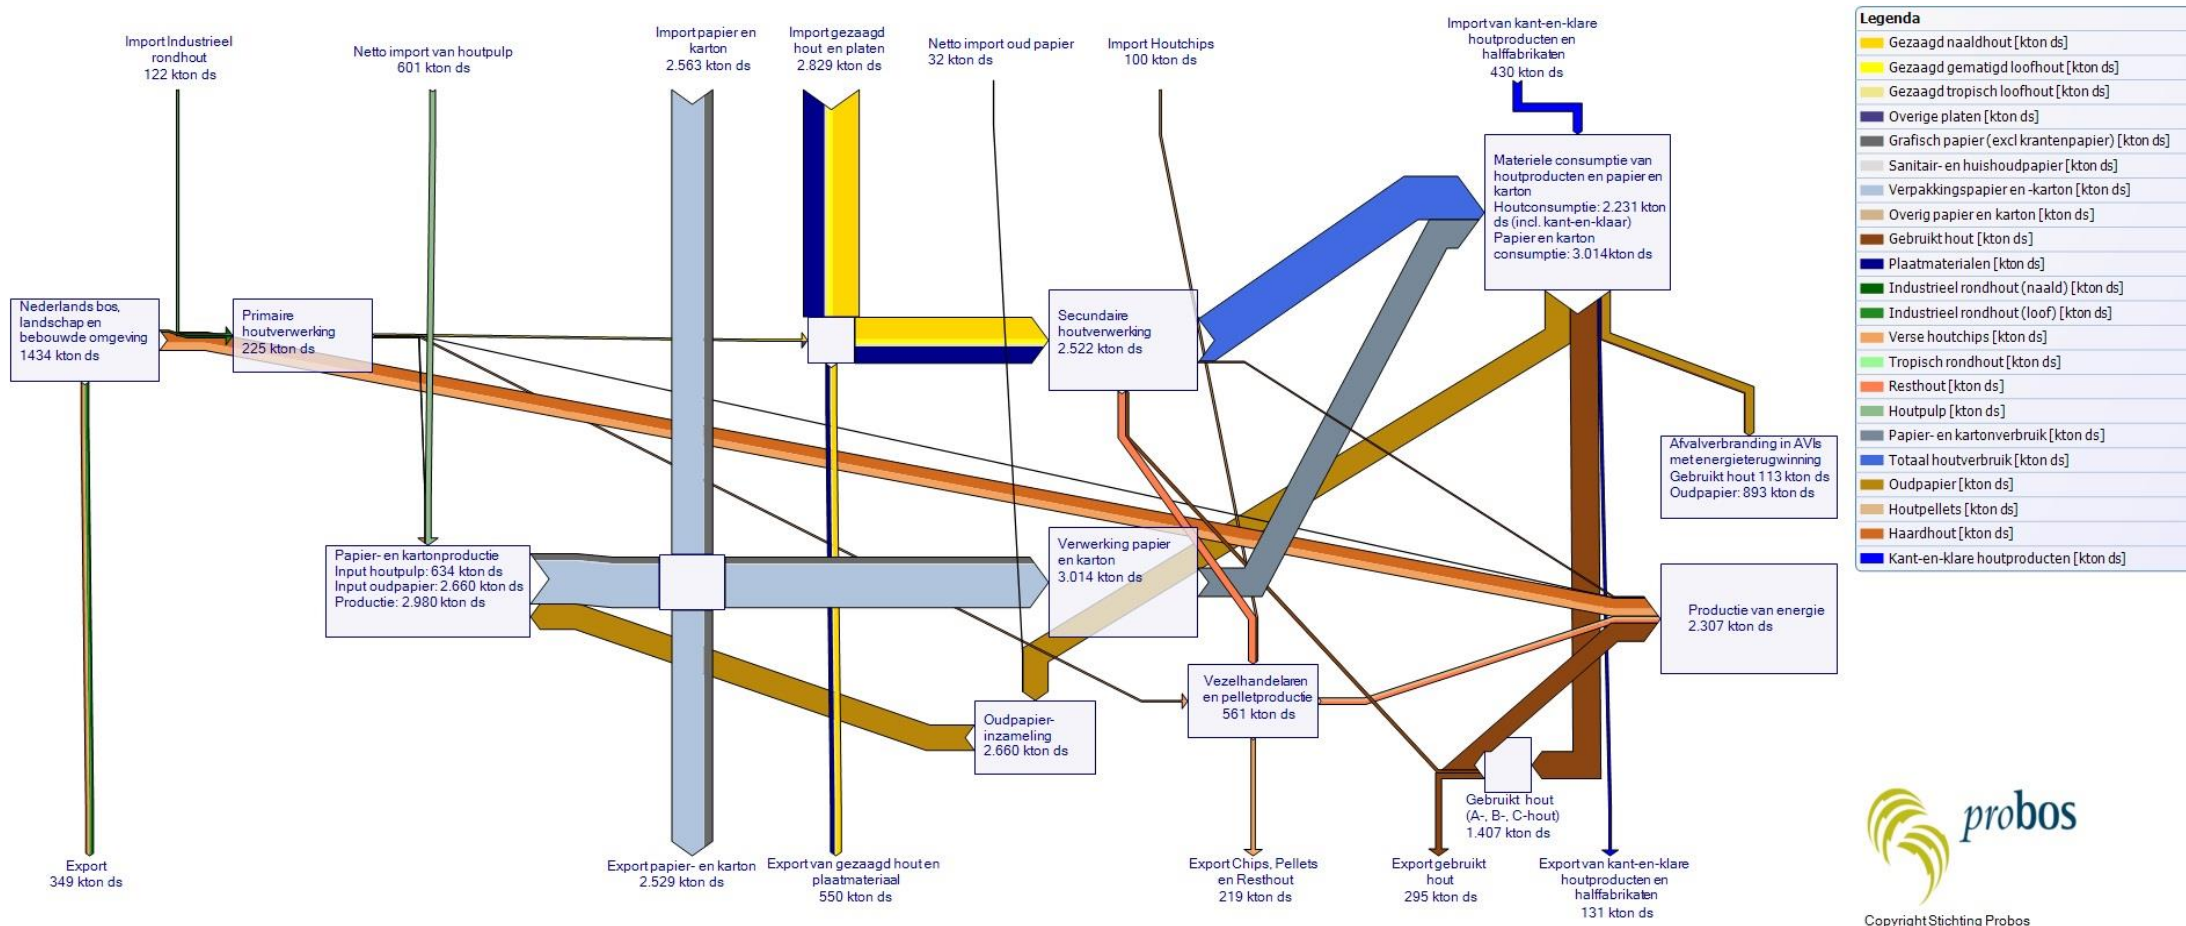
Import Industrieel rondhout
122 kton ds

Netto import van houtpulp
601 kton ds

Import papier en karton
2.563 kton ds

Import gezaagd hout en platen
2.829 kton ds

Netto import oud papier
32 kton ds

Import Houtchips
100 kton ds

Import van kant-en-klare houtproducten en halffabrikaten
430 kton ds

Materiele consumptie van houtproducten en papier en karton
Houtconsumptie: 2.231 kton ds (incl. kant-en-klaar)
Papier en karton consumptie: 3.014kton ds

Nederlands bos, landschap en bebouwde omgeving
1434 kton ds

Primaire houtverwerking
225 kton ds

Secundaire houtverwerking
2.522 kton ds

Afvalverbranding in AVIs met energieterugwinning
Gebruikt hout 113 kton ds
Oudpapier: 893 kton ds

Papier- en kartonproductie
Input houtpulp: 634 kton ds
Input oudpapier: 2.660 kton ds
Productie: 2.980 kton ds

Verwerking papier en karton
3.014 kton ds

Productie van energie
2.307 kton ds

Vezelhandelaren en pelletproductie
561 kton ds

Oudpapier-inzameling
2.660 kton ds

Gebruikt hout
(A-, B-, C-hout)
1.407 kton ds

Export
349 kton ds

Export papier- en karton
2.529 kton ds

Export van gezaagd hout en plaatmateriaal
550 kton ds

Export Chips, Pellets en Resthout
219 kton ds

Export gebruikt hout
295 kton ds

Export van kant-en-klare houtproducten en halffabrikaten
131 kton ds

Legenda
Gezaagd naaldhout [kton ds]
Gezaagd gematigd loofhout [kton ds]
Gezaagd tropisch loofhout [kton ds]
Overige platen [kton ds]
Grafisch papier (excl krantenpapier) [kton ds]
Sanitair- en huishoudpapier [kton ds]
Verpakkingspapier en -karton [kton ds]
Overig papier en karton [kton ds]
Gebruikt hout [kton ds]
Plaatmaterialen [kton ds]
Industrieel rondhout (naald) [kton ds]
Industrieel rondhout (loof) [kton ds]
Verse houtchips [kton ds]
Tropisch rondhout [kton ds]
Resthout [kton ds]
Houtpulp [kton ds]
Papier- en kartonverbruik [kton ds]
Totaal houtverbruik [kton ds]
Oudpapier [kton ds]
Houtpellets [kton ds]
Haardhout [kton ds]
Kant-en-klare houtproducten [kton ds]

probos
Copyright Stichting Probos